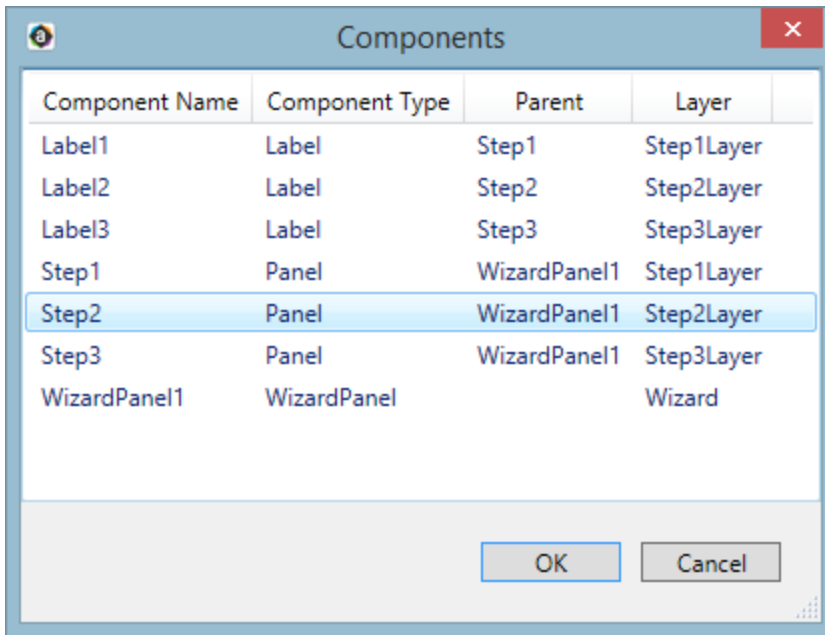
Components

| Component Name | Component Type | Parent | Layer |
|---|---|---|---|
| Label1 | Label | Step1 | Step1Layer |
| Label2 | Label | Step2 | Step2Layer |
| Label3 | Label | Step3 | Step3Layer |
| Step1 | Panel | WizardPanel1 | Step1Layer |
| Step2 | Panel | WizardPanel1 | Step2Layer |
| Step3 | Panel | WizardPanel1 | Step3Layer |
| WizardPanel1 | WizardPanel | | Wizard |

OK
Cancel